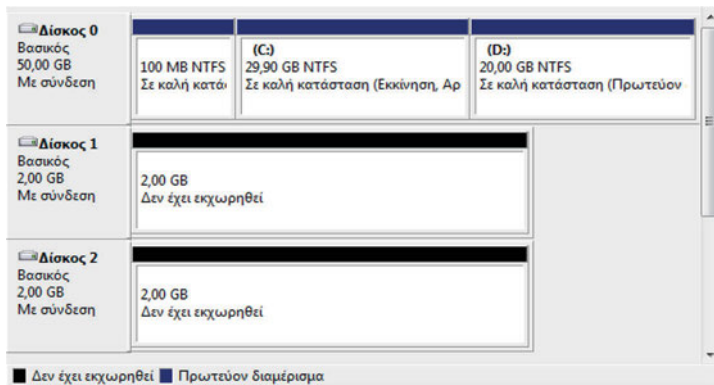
Δίσκος 0
Βασικός
50,00 GB
Με σύνδεση

100 MB NTFS
Σε καλή κατάσ

(C:)
29,90 GB NTFS
Σε καλή κατάσταση (Εκκίνηση, Αρ

(D:)
20,00 GB NTFS
Σε καλή κατάσταση (Πρωτεύον

Δίσκος 1
Βασικός
2,00 GB
Με σύνδεση

2,00 GB
Δεν έχει εκχωρηθεί

Δίσκος 2
Βασικός
2,00 GB
Με σύνδεση

2,00 GB
Δεν έχει εκχωρηθεί

Δεν έχει εκχωρηθεί Πρωτεύον διαμέρισμα